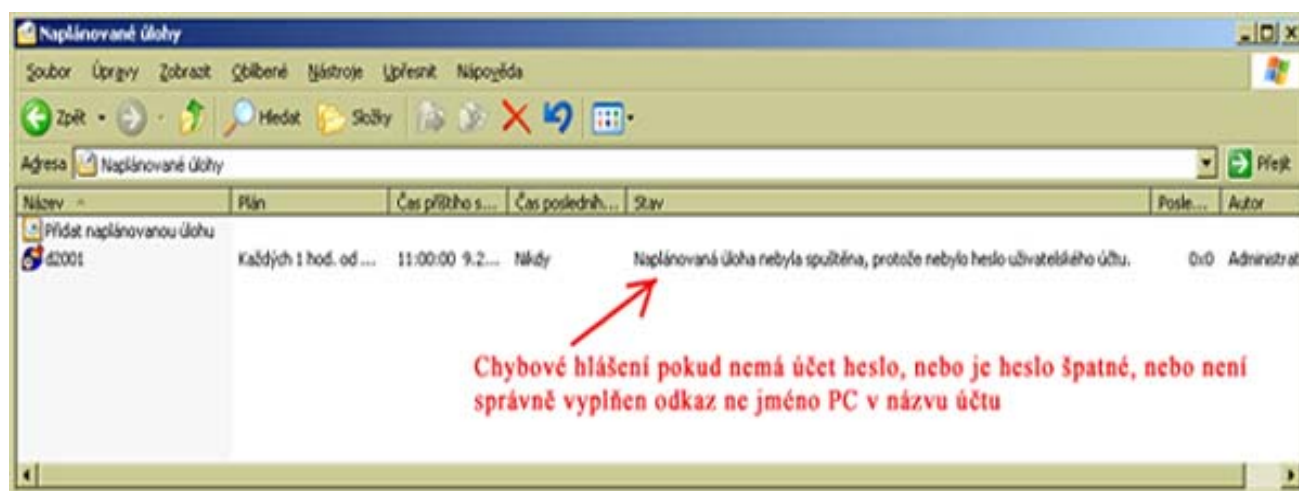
Naplánované úlohy

Soubor Úpravy Zobrazit Oblíbené Nástroje Upřesnit Nápověda

Zpět Hledat Složky

Adresa Naplánované úlohy

Přejít

| Název | Plán | Čas příštího s... | Čas posledníh... | Stav | Posle... | Autor |
|---|---|---|---|---|---|---|
| Přidat naplánovanou úlohu | | | | | | |
| d2001 | Každých 1 hod. od ... | 11:00:00 9.2... | Nikdy | Naplánovaná úloha nebyla spuštěna, protože nebylo heslo uživatelského účtu. | 0x0 | Administrat |

Chybové hlášení pokud nemá účet heslo, nebo je heslo špatné, nebo není správně vyplňen odkaz ne jméno PC v názvu účtu